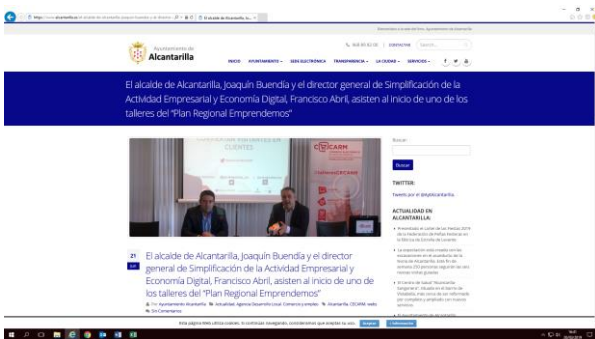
https://www.alcantarilla.es/el-alcalde-de-alcantarilla-joaquin-buendia-y-el-director... El alcalde de Alcantarilla Jo... ×

Ayuntamiento de Alcantarilla

968 89 82 00 | SEDE@CAR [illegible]

INICIO AYUNTAMIENTO SEDE ELECTRÓNICA TRANSPARENCIA LA CIUDAD SERVICIOS

El alcalde de Alcantarilla, Joaquín Buendía y el director general de Simplificación de la Actividad Empresarial y Economía Digital, Francisco Abril, asisten al inicio de uno de los talleres del "Plan Regional Emprendemos"

CLIENTES

CECARM

Buscar

Buscar

TWITTER:

Tweets por el @AytoAlcantarilla

ACTUALIDAD EN ALCANTARILLA:

21 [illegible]

El alcalde de Alcantarilla, Joaquín Buendía y el director general de Simplificación de la Actividad Empresarial y Economía Digital, Francisco Abril, asisten al inicio de uno de los talleres del "Plan Regional Emprendemos"

Por Ayuntamiento Alcantarilla Actualidad, Agencia Desarrollo Local, Comercio y empleo Alcantarilla, CECARM, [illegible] Sin Comentarios

Esta página Web utiliza cookies. Si continúas navegando, consideramos que aceptas su uso. Aceptar + Información